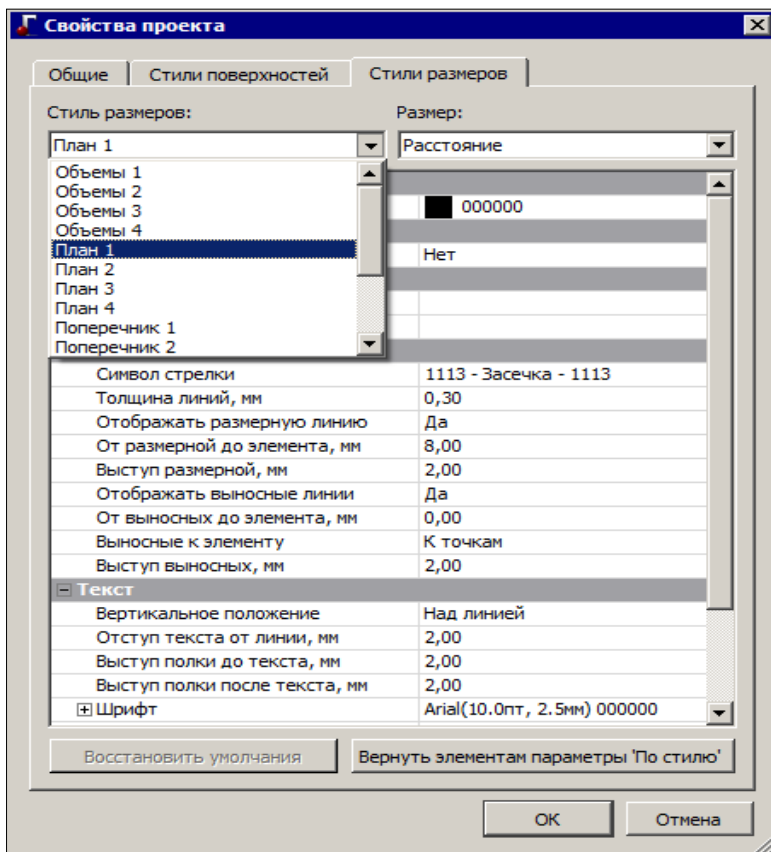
Свойства проекта

Общие | Стили поверхностей | Стили размеров

Стиль размеров:
План 1

Размер:
Расстояние

Объемы 1
Объемы 2
Объемы 3
Объемы 4
План 1
План 2
План 3
План 4
Поперечник 1
Поперечник 2

000000
Нет

| | |
|---|---|
| Символ стрелки | 1113 - Засечка - 1113 |
| Толщина линий, мм | 0,30 |
| Отображать размерную линию | Да |
| От размерной до элемента, мм | 8,00 |
| Выступ размерной, мм | 2,00 |
| Отображать выносные линии | Да |
| От выносных до элемента, мм | 0,00 |
| Выносные к элементу | К точкам |
| Выступ выносных, мм | 2,00 |
| Текст | |
| Вертикальное положение | Над линией |
| Отступ текста от линии, мм | 2,00 |
| Выступ полки до текста, мм | 2,00 |
| Выступ полки после текста, мм | 2,00 |
| Шрифт | Arial(10.0пт, 2.5мм) 000000 |

Восстановить умолчания
Вернуть элементам параметры 'По стилю'

OK
Отмена